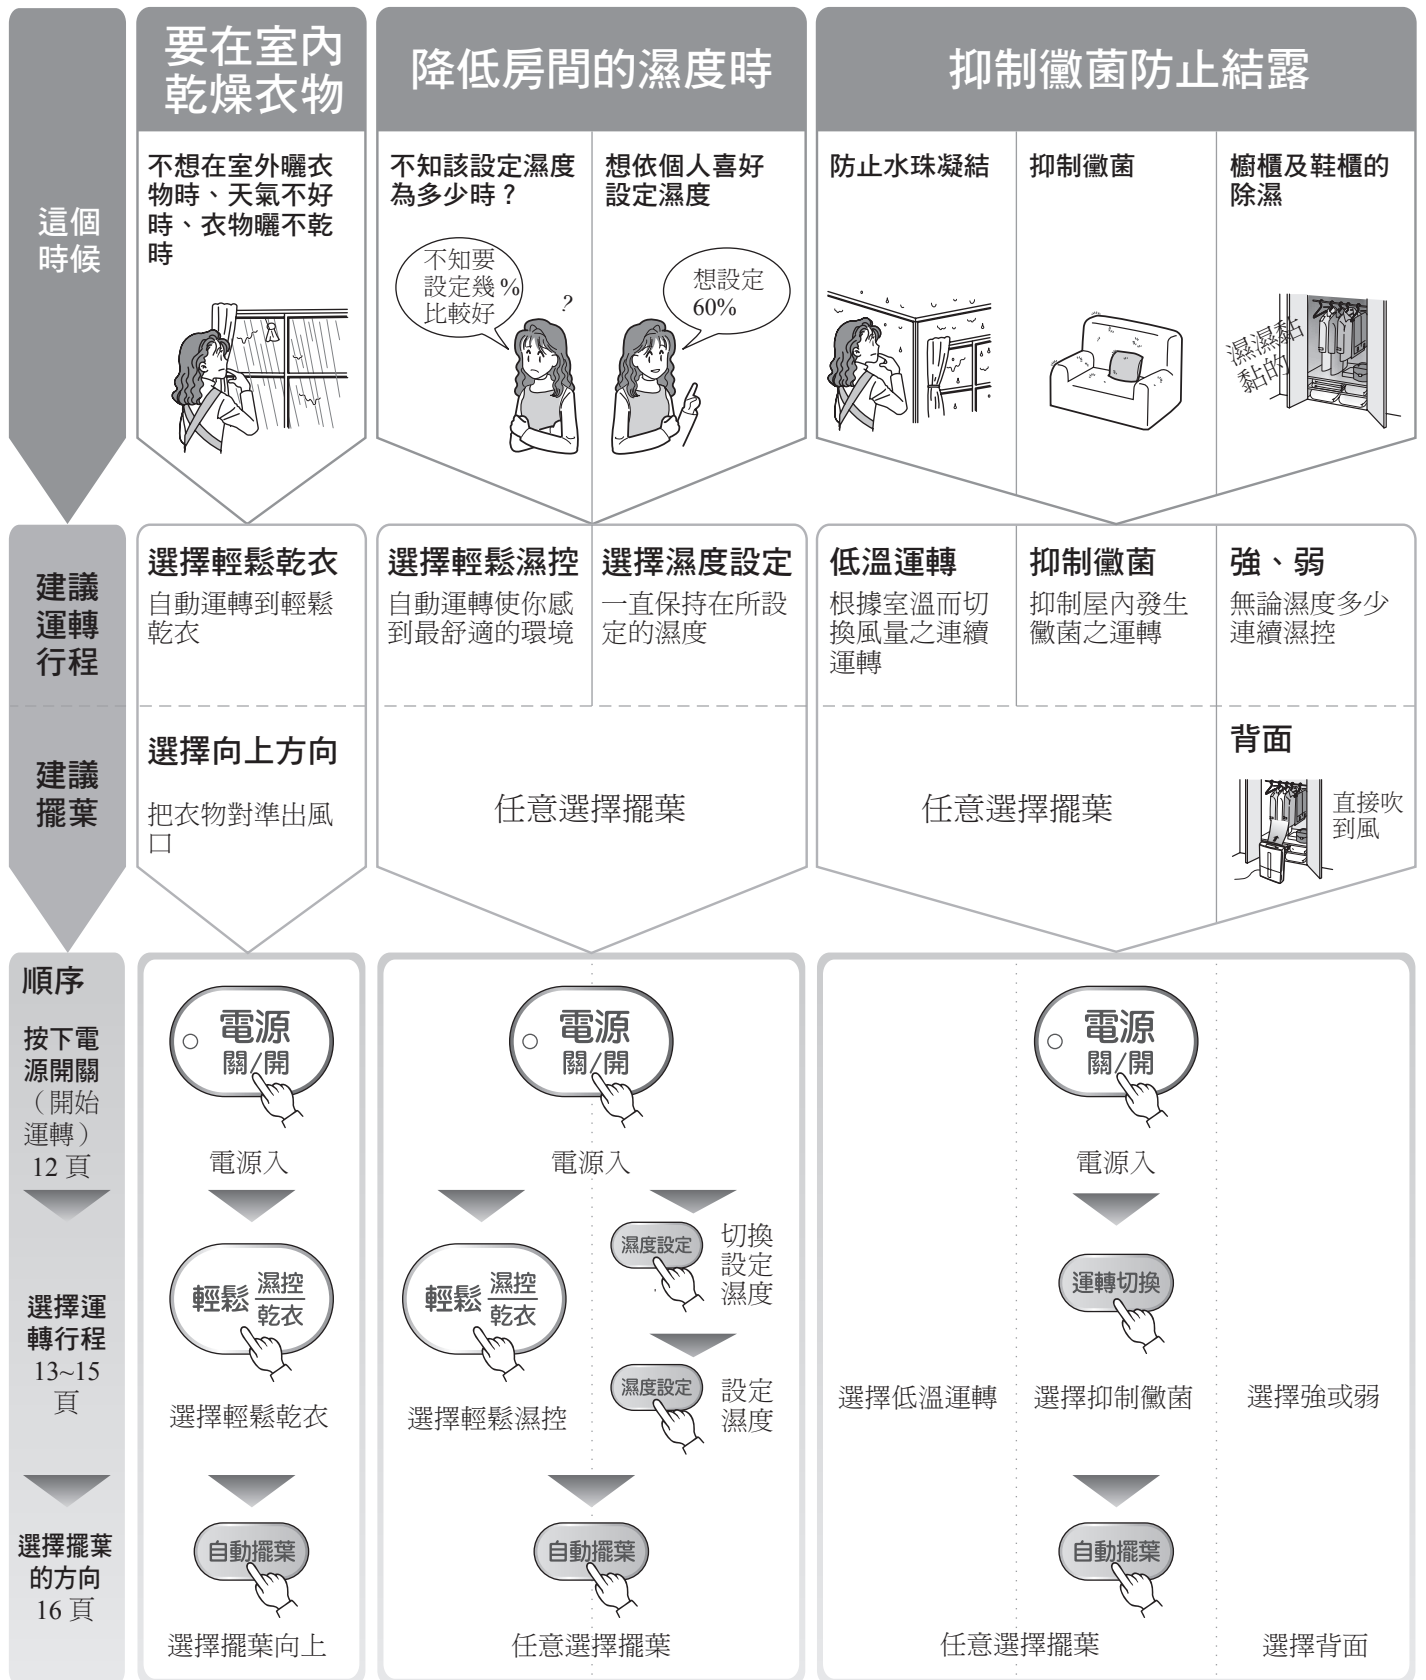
這個時候

要在室內乾燥衣物

不想在室外曬衣物時、天氣不好時、衣物曬不乾時

降低房間的濕度時

不知該設定濕度為多少時？

不知要設定幾%比較好

?

想依個人喜好設定濕度

想設定60%

抑制黴菌防止結露

防止水珠凝結

抑制黴菌

櫥櫃及鞋櫃的除濕

濕濕黏黏的

建議運轉行程

選擇輕鬆乾衣
自動運轉到輕鬆乾衣

選擇輕鬆濕控
自動運轉使你感到最舒適的環境

選擇濕度設定
一直保持在所設定的濕度

低溫運轉
根據室溫而切換風量之連續運轉

抑制黴菌
抑制屋內發生黴菌之運轉

強、弱
無論濕度多少連續濕控

建議擺葉

選擇向上方向
把衣物對準出風口

任意選擇擺葉

任意選擇擺葉

背面
直接吹到風

順序

按下電源開關（開始運轉）12 頁

電源 關/開
電源入

電源 關/開
電源入

電源 關/開
電源入

選擇運轉行程 13~15 頁

輕鬆 濕控 乾衣
選擇輕鬆乾衣

輕鬆 濕控 乾衣
選擇輕鬆濕控

濕度設定
切換設定濕度

濕度設定
設定濕度

運轉切換

選擇低溫運轉

選擇抑制黴菌

選擇強或弱

選擇擺葉的方向 16 頁

自動擺葉
選擇擺葉向上

自動擺葉
任意選擇擺葉

自動擺葉
任意選擇擺葉

選擇背面